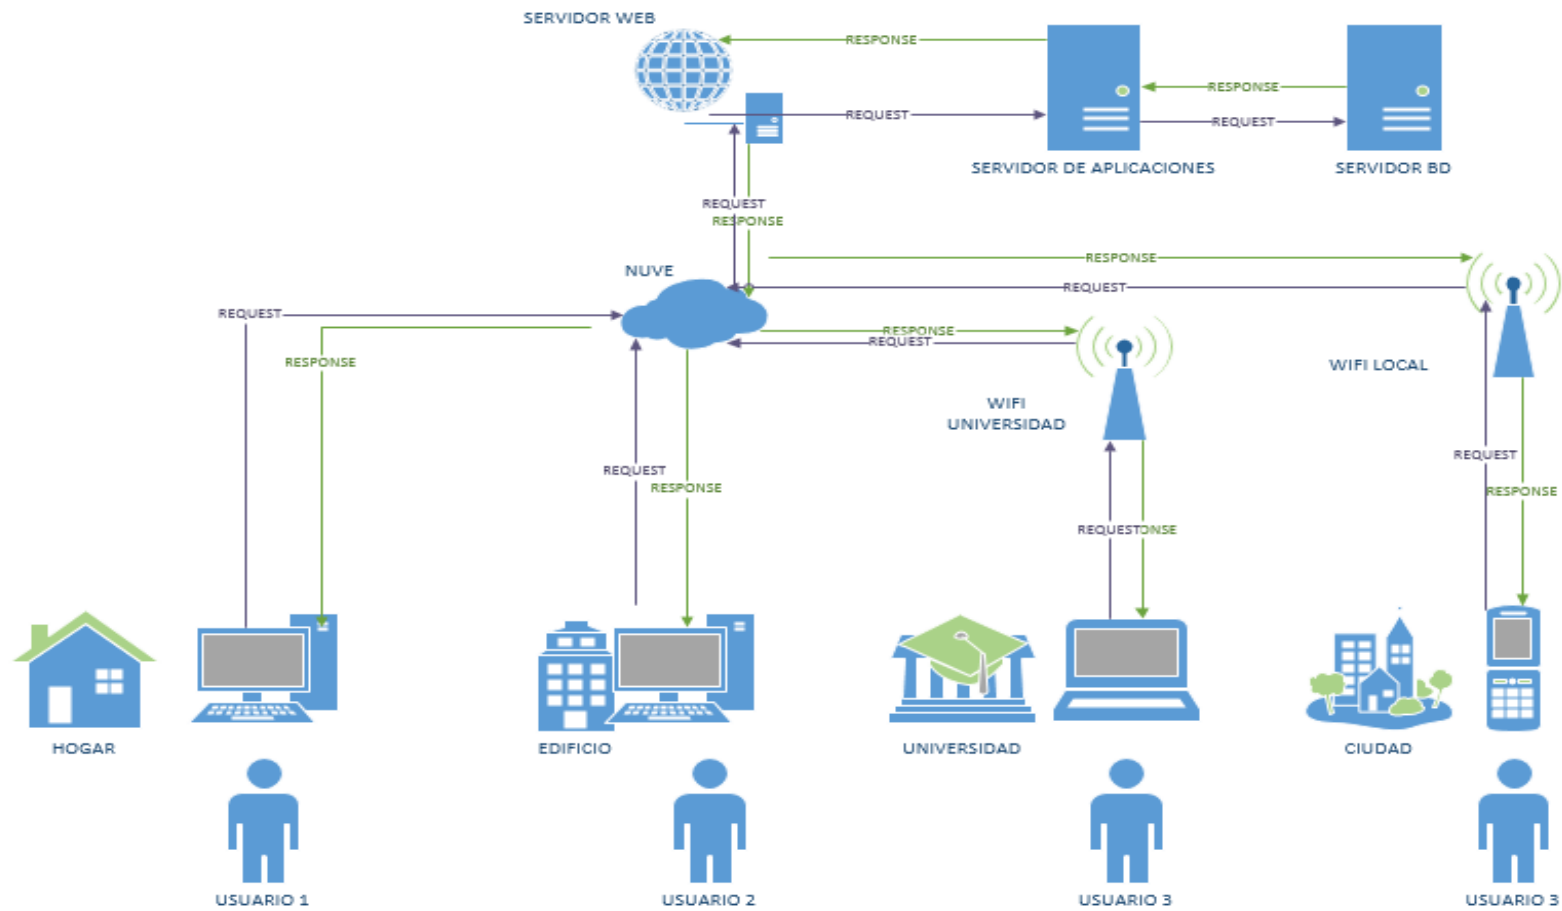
SERVIDOR WEB
RESPONSE
REQUEST
RESPONSE
REQUEST
SERVIDOR DE APLICACIONES
SERVIDOR BD
REQUEST
RESPONSE
NUVE
RESPONSE
REQUEST
REQUEST
RESPONSE
RESPONSE
REQUEST
WIFI LOCAL
WIFI
UNIVERSIDAD
REQUEST
RESPONSE
REQUESTONSE
REQUEST
RESPONSE
HOGAR
EDIFICIO
UNIVERSIDAD
CIUDAD
USUARIO 1
USUARIO 2
USUARIO 3
USUARIO 3